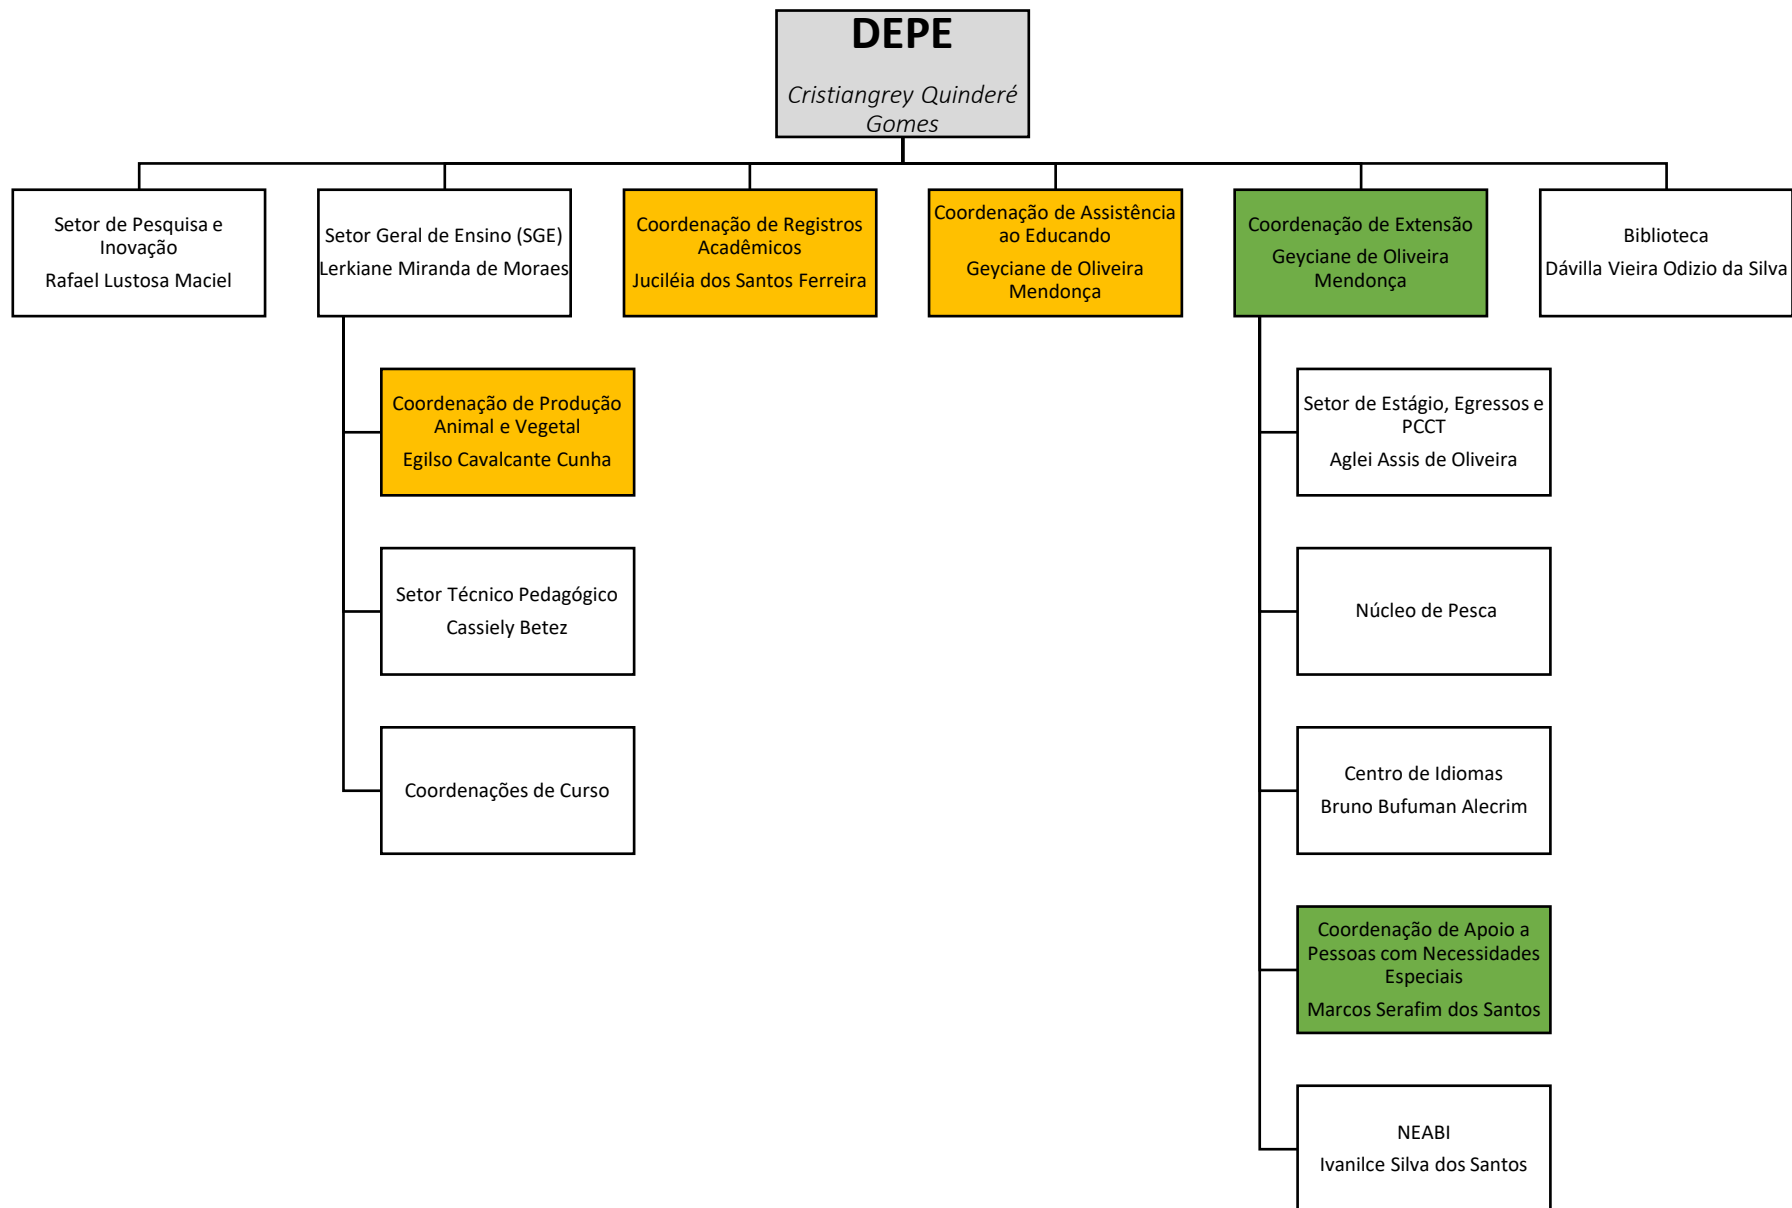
DEPE

Cristiangrey Quinderé Gomes

Setor de Pesquisa e Inovação

Rafael Lustosa Maciel

Setor Geral de Ensino (SGE)

Lerkiane Miranda de Moraes

Coordenação de Registros Acadêmicos

Juciléia dos Santos Ferreira

Coordenação de Assistência ao Educando

Geyciane de Oliveira Mendonça

Coordenação de Extensão

Geyciane de Oliveira Mendonça

Biblioteca

Dávilla Vieira Odizio da Silva

Coordenação de Produção Animal e Vegetal

Egilso Cavalcante Cunha

Setor Técnico Pedagógico

Cassiely Betez

Coordenações de Curso

Setor de Estágio, Egressos e PCCT

Aglei Assis de Oliveira

Núcleo de Pesca

Centro de Idiomas

Bruno Bufuman Alecrim

Coordenação de Apoio a Pessoas com Necessidades Especiais

Marcos Serafim dos Santos

NEABI

Ivanilce Silva dos Santos